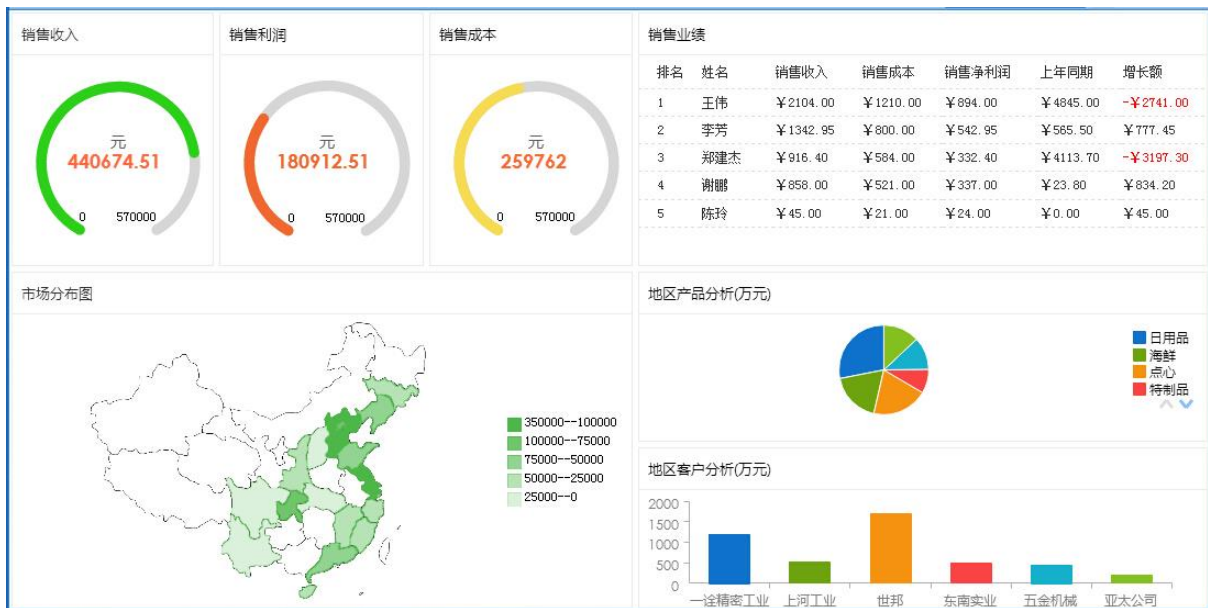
销售收入

元
440674.51
0 570000

销售利润

元
180912.51
0 570000

销售成本

元
259762
0 570000

销售业绩

| 排名 | 姓名 | 销售收入 | 销售成本 | 销售净利润 | 上年同期 | 增长额 |
|---|---|---|---|---|---|---|
| 1 | 王伟 | ¥2104.00 | ¥1210.00 | ¥894.00 | ¥4845.00 | -¥2741.00 |
| 2 | 李芳 | ¥1342.95 | ¥800.00 | ¥542.95 | ¥565.50 | ¥777.45 |
| 3 | 郑建杰 | ¥916.40 | ¥584.00 | ¥332.40 | ¥4113.70 | -¥3197.30 |
| 4 | 谢鹏 | ¥858.00 | ¥521.00 | ¥337.00 | ¥23.80 | ¥834.20 |
| 5 | 陈玲 | ¥45.00 | ¥21.00 | ¥24.00 | ¥0.00 | ¥45.00 |

市场分布图

350000--100000
100000--75000
75000--50000
50000--25000
25000--0

地区产品分析(万元)

日用品
海鲜
点心
特制品

地区客户分析(万元)

2000
1500
1000
500
0

一诠精密工业 上河工业 世邦 东南实业 五金机械 亚太公司